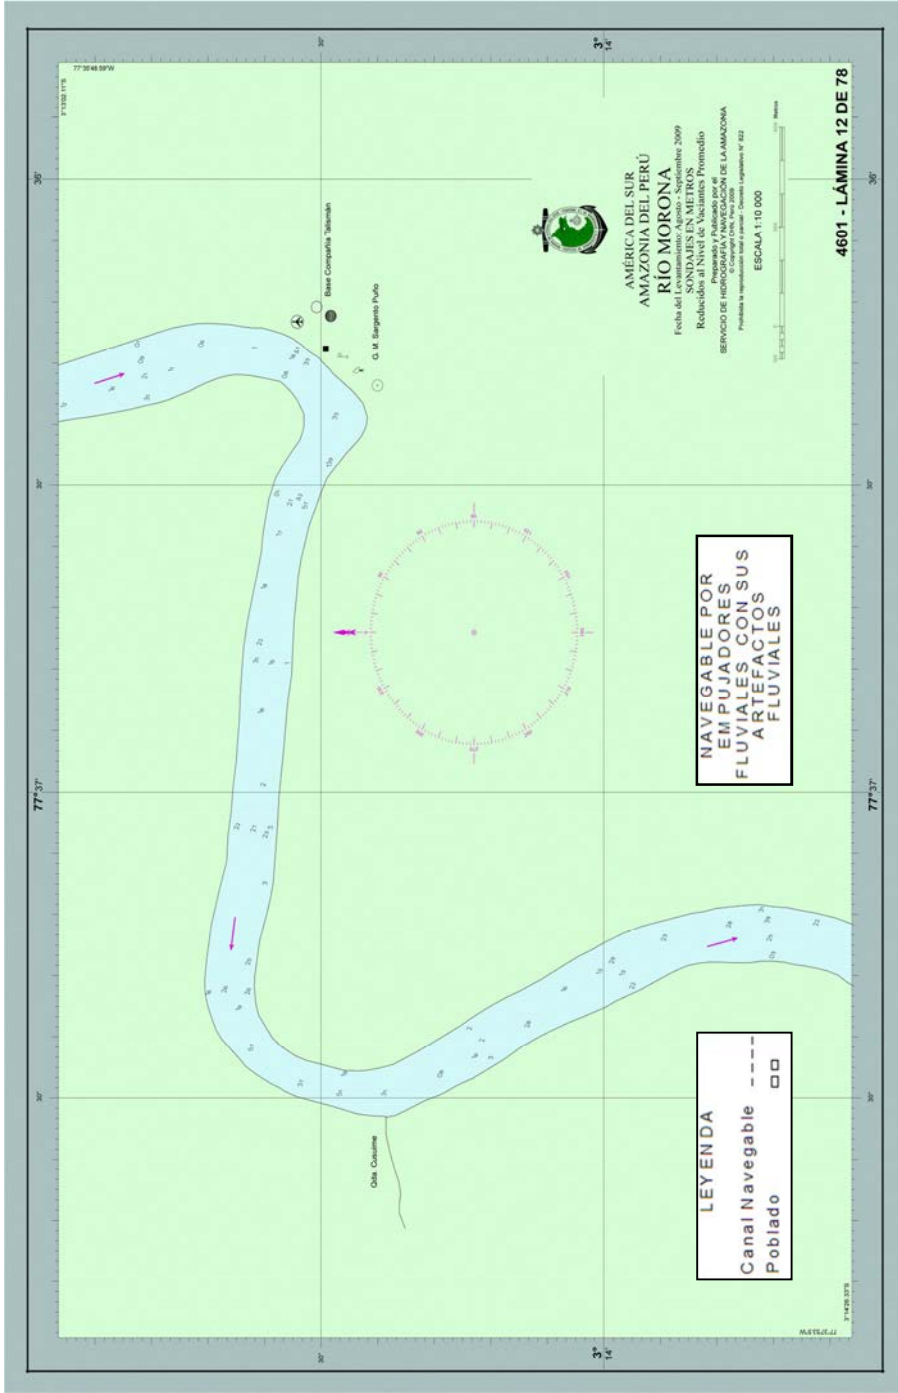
AMÉRICA DEL SUR
AMAZONIA DEL PERÚ
RÍO MORONA
Fecha del Levantamiento: Agosto - Septiembre 2009
SONDAJES EN METROS
Reducidos al Nivel de Vaciantes Promedio

Preparado y Publicado por el
SERVICIO DE HIDROGRAFÍA Y NAVEGACIÓN DE LA AMAZONIA
© Copyright CHN, Perú 2009
Prohibida la reproducción total o parcial - Decreto Legislativo N° 822

ESCALA 1:10 000

4601 - LÁMINA 12 DE 78

NAVEGABLE POR EMPUJADORES FLUVIALES CON SUS ARTEFACTOS FLUVIALES

LEYENDA
Canal Navegable
Poblado

Base Compañía Talismán
G. M. Sargento Puño
Qda. Cucume

77°37'
3°
14'
35'
30'
3°13'02.11"S
77°38'48.59"W
3°14'26.33"S
77°37'15"W
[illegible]